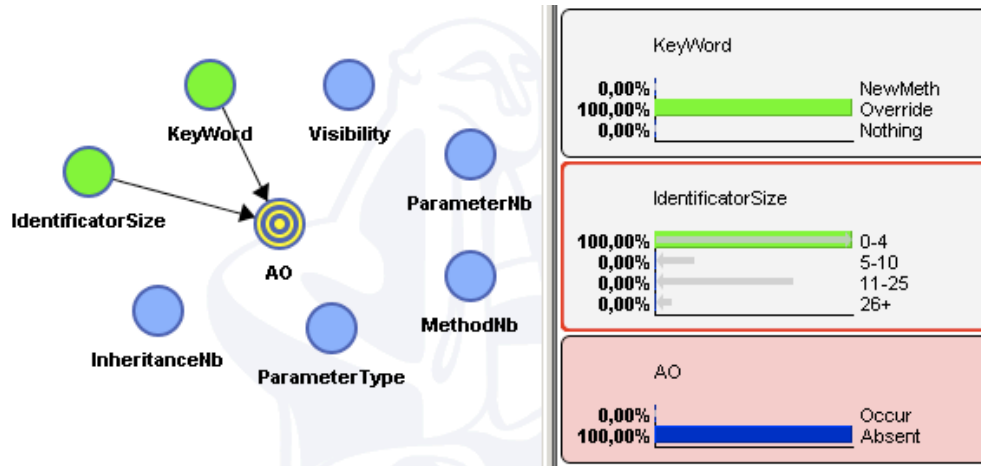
KeyWord
Visibility
IdentificatorSize
ParameterNb
AO
MethodNb
InheritanceNb
ParameterType

KeyWord
0,00% NewMeth
100,00% Override
0,00% Nothing

IdentificatorSize
100,00% 0-4
0,00% 5-10
0,00% 11-25
0,00% 26+

AO
0,00% Occur
100,00% Absent